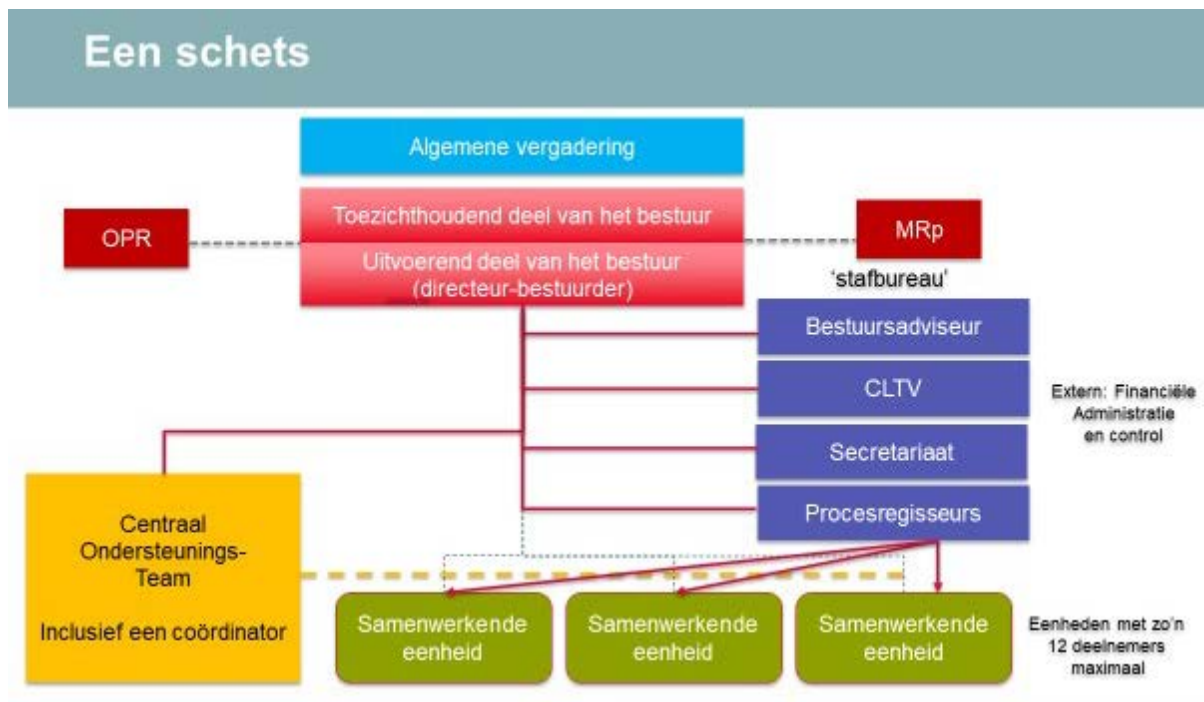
Een schets

Algemene vergadering

OPR

Toezichthoudend deel van het bestuur

Uitvoerend deel van het bestuur (directeur-bestuurder)

MRp

'stafbureau'

Bestuursadviseur

CLTV

Secretariaat

Procesregisseurs

Extern: Financiële Administratie en control

Centraal Ondersteunings-Team

Inclusief een coördinator

Samenwerkende eenheid

Samenwerkende eenheid

Samenwerkende eenheid

Eenheden met zo'n 12 deelnemers maximaal